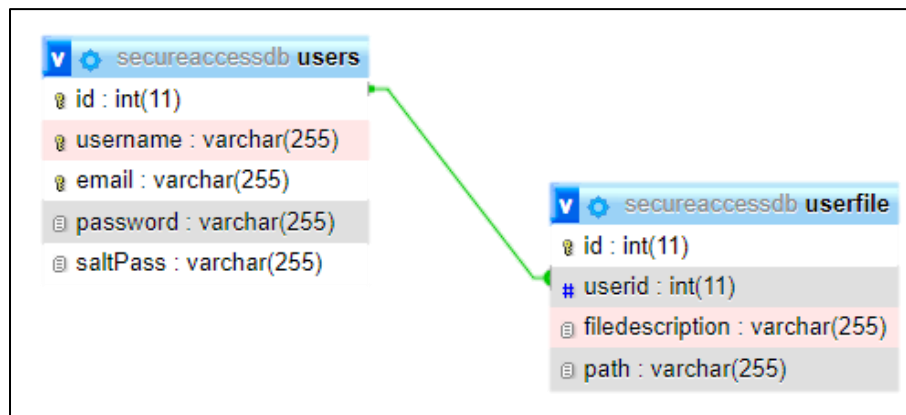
v secureaccessdb users
id : int(11)
username : varchar(255)
email : varchar(255)
password : varchar(255)
saltPass : varchar(255)

v secureaccessdb userfile
id : int(11)
# userid : int(11)
filedescription : varchar(255)
path : varchar(255)